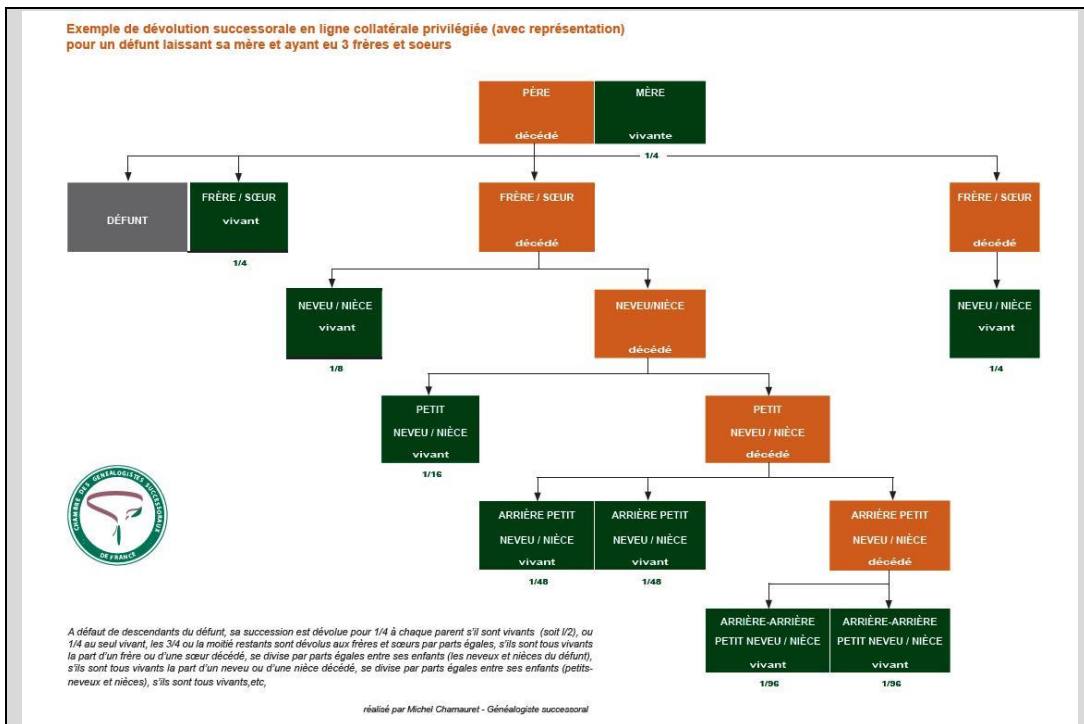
Exemple de dévolution successorale en ligne collatérale privilégiée (avec représentation)
pour un défunt laissant sa mère et ayant eu 3 frères et soeurs

PÈRE

décédé

MÈRE

vivante

1/4

DÉFUNT

FRÈRE / SŒUR

vivant

1/4

FRÈRE / SŒUR

décédé

FRÈRE / SŒUR

décédé

NEVEU / NIÈCE

vivant

1/8

NEVEU/NIÈCE

décédé

NEVEU / NIÈCE

vivant

1/4

PETIT

NEVEU / NIÈCE

vivant

1/16

PETIT

NEVEU / NIÈCE

décédé

CHAMBRE DES GÉNÉALOGISTES SUCCESSORAUX DE FRANCE

ARRIÈRE PETIT

NEVEU / NIÈCE

vivant

1/48

ARRIÈRE PETIT

NEVEU / NIÈCE

vivant

1/48

ARRIÈRE PETIT

NEVEU / NIÈCE

décédé

A défaut de descendants du défunt, sa succession est dévolue pour 1/4 à chaque parent s'il sont vivants (soit l/2), ou 1/4 au seul vivant, les 3/4 ou la moitié restants sont dévolus aux frères et sœurs par parts égales, s'ils sont tous vivants la part d'un frère ou d'une sœur décédé, se divise par parts égales entre ses enfants (les neveux et nièces du défunt), s'ils sont tous vivants la part d'un neveu ou d'une nièce décédé, se divise par parts égales entre ses enfants (petits-neveux et nièces), s'ils sont tous vivants,etc,

ARRIÈRE-ARRIÈRE

PETIT NEVEU / NIÈCE

vivant

1/96

ARRIÈRE-ARRIÈRE

PETIT NEVEU / NIÈCE

vivant

1/96

réalisé par Michel Chamauret - Généalogiste successoral